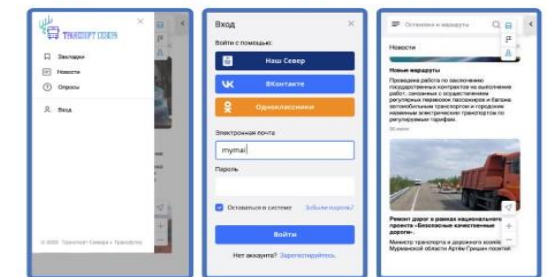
Транспорт Севера

Закладки

Новости

Опросы

Вход

© 2022 Транспорт Севера • Трансфер

Вход

Войти с помощью:

Наш Север

ВКонтакте

Одноклассники

Электронная почта

mymail

Пароль

Оставаться в системе

Забыли пароль?

Войти

Нет аккаунта? Зарегистрируйтесь

Остановки и маршруты

Новости

Новые маршруты

Проведена работа по заключению государственных контрактов на выполнение работ, связанных с осуществлением регулярных перевозок пассажиров и багажа автомобильным транспортом и городским наземным электрическим транспортом по регулируемым тарифам.

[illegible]

Ремонт дорог в рамках национального проекта «Безопасные качественные дороги»

Министр транспорта и дорожного хозяйства Мурманской области Артём Гришин посетил